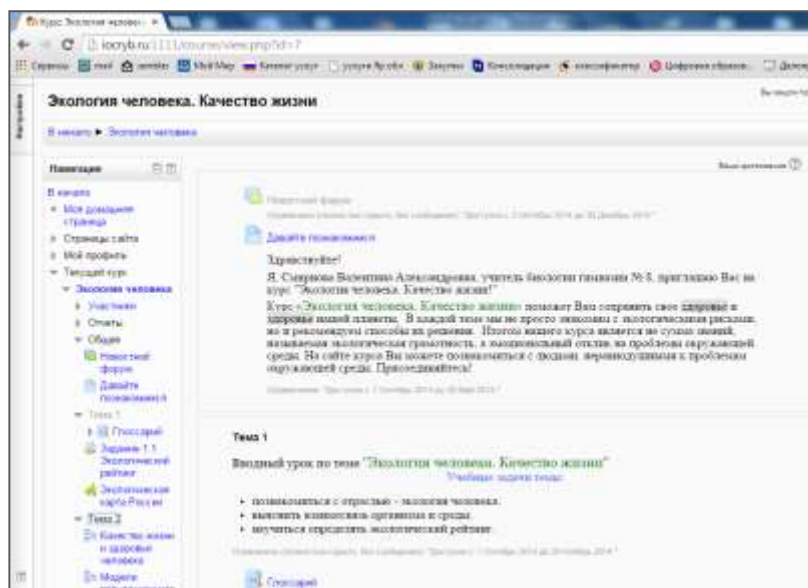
Курс: Экология человек

iocrye.ru/1111/course/view.php?id=7

Экология человека. Качество жизни

В начало ► Экология человека

Навигация

В начало
Моя домашняя страница
Страницы сайта
Мой профиль
Текущий курс
Экология человека
Участники
Отчеты
Общее
Новостной форум
Давайте познакомимся
Тема 1
Глоссарий
Задание 1.1 Экологический рейтинг
Экологическая карта России
Тема 2
Качество жизни и здоровье человека
Модели

Новостной форум

Давайте познакомимся

Здравствуйте!

Я, Смирнова Валентина Александровна, учитель биологии гимназии № 8, приглашаю Вас на курс "Экология человека. Качество жизни!"

Курс «Экология человека. Качество жизни» поможет Вам сохранить свое здоровье и здоровье нашей планеты. В каждой теме мы не просто знакомим с экологическими рисками, но и рекомендуем способы их решения. Итогом нашего курса является не сумма знаний, а экологическая грамотность, а эмоциональный отклик на проблемы окружающей среды. На сайте курса Вы можете познакомиться с людьми, неравнодушными к проблемам окружающей среды. Присоединяйтесь!

Тема 1

Вводный урок по теме "Экология человека. Качество жизни"

Учебные задачи темы:

• познакомиться с отраслью - экология человека.
• выяснить взаимосвязь организма и среды.
• научиться определять экологический рейтинг.

Глоссарий